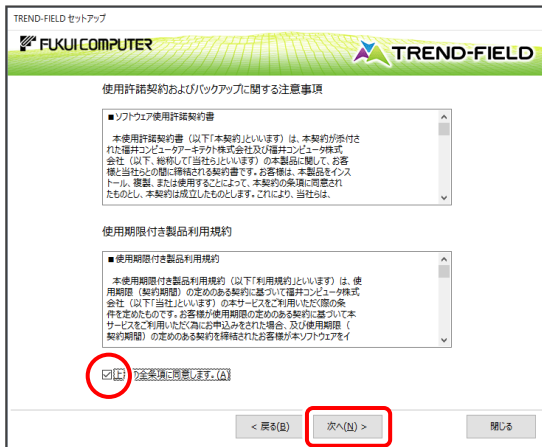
TREND-FIELD セットアップ

FUKUI COMPUTER

TREND-FIELD

使用許諾契約およびバックアップに関する注意事項

■ソフトウェア使用許諾契約書

本使用許諾契約書（以下「本契約」といいます）は、本契約が添付された福井コンピュータアーキテクト株式会社及び福井コンピュータ株式会社（以下、総称して「当社ら」といいます）の本製品に関して、お客様と当社らとの間に締結される契約書です。お客様は、本製品をインストール、複製、または使用することによって、本契約の条項に同意されたものとし、本契約は成立したものとします。これにより、当社らは、

使用期限付き製品利用規約

■使用期限付き製品利用規約

本使用期限付き製品利用規約（以下「利用規約」といいます）は、使用期限（契約期間）の定めのある契約に基づいて福井コンピュータ株式会社（以下「当社」といいます）の本サービスをご利用いただく際の条件を定めたものです。お客様が使用期限の定めのある契約に基づいて本サービスをご利用いただく為にお申込みをされた場合、及び使用期限（契約期間）の定めのある契約を締結されたお客様が本ソフトウェアをイ

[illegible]の全条項に同意します。(A)

< 戻る(B)　次へ(N) >　閉じる